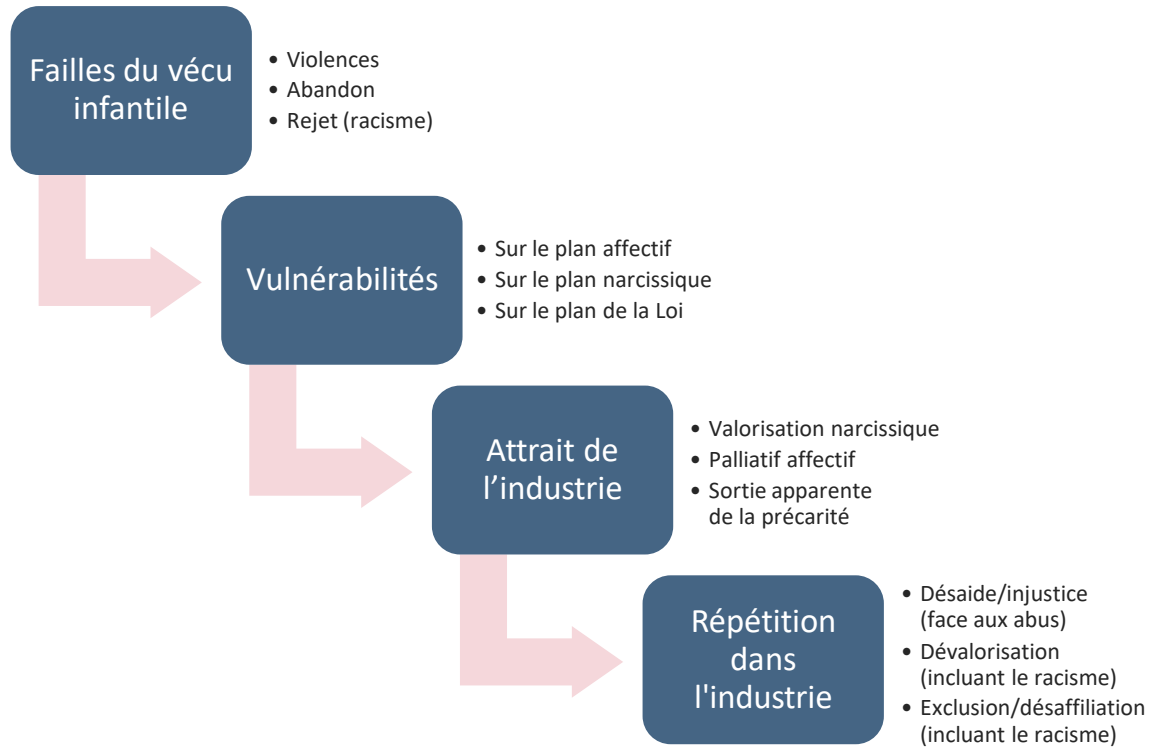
Failles du vécu infantile

• Violences
• Abandon
• Rejet (racisme)

Vulnérabilités

• Sur le plan affectif
• Sur le plan narcissique
• Sur le plan de la Loi

Attrait de l’industrie

• Valorisation narcissique
• Palliatif affectif
• Sortie apparente de la précarité

Répétition dans l'industrie

• Désaide/injustice (face aux abus)
• Dévalorisation (incluant le racisme)
• Exclusion/désaffiliation (incluant le racisme)